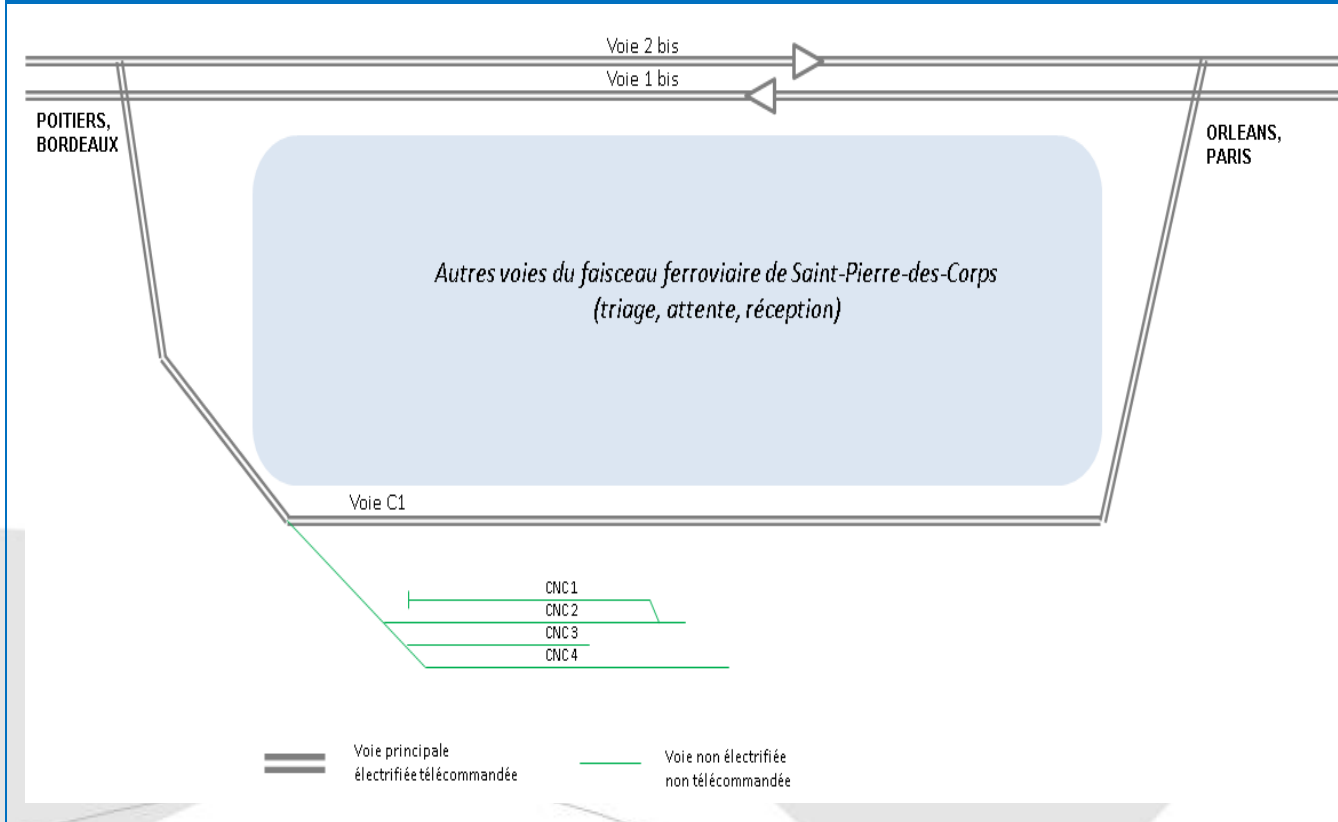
Voie 2 bis

Voie 1 bis

POITIERS, BORDEAUX

ORLEANS, PARIS

Autres voies du faisceau ferroviaire de Saint-Pierre-des-Corps (triage, attente, réception)

Voie C1

CNC 1

CNC 2

CNC 3

CNC 4

Voie principale électrifiée télécommandée

Voie non électrifiée non télécommandée